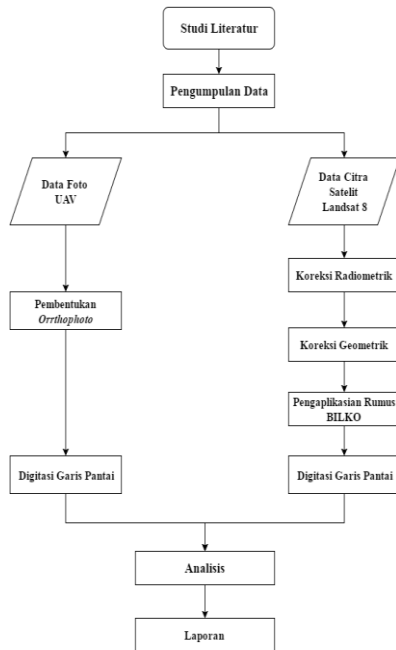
Studi Literatur

Pengumpulan Data

Data Foto UAV

Data Citra Satelit Landsat 8

Pembentukan *Orrthophoto*

Koreksi Radiometrik

Koreksi Geometrik

Pengaplikasian Rumus BILKO

Digitasi Garis Pantai

Digitasi Garis Pantai

Analisis

Laporan